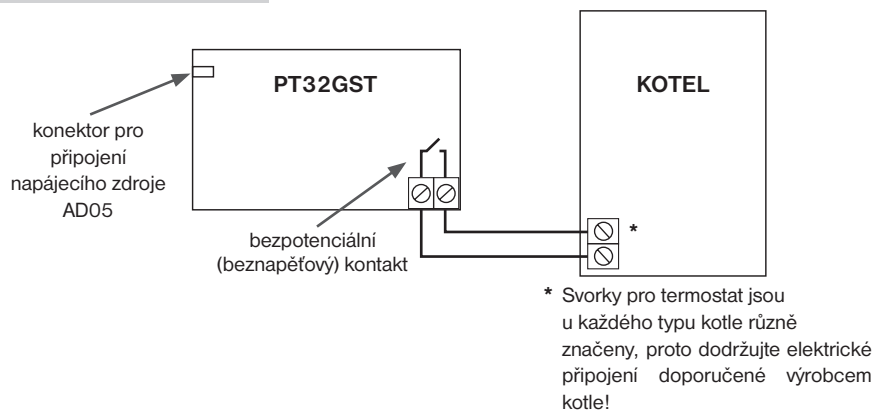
PT32GST

KOTEL

konektor pro připojení napájecího zdroje AD05

bezpotenciální (beznapěťový) kontakt

*

* Svorky pro termostat jsou u každého typu kotle různě značeny, proto dodržujte elektrické připojení doporučené výrobcem kotle!